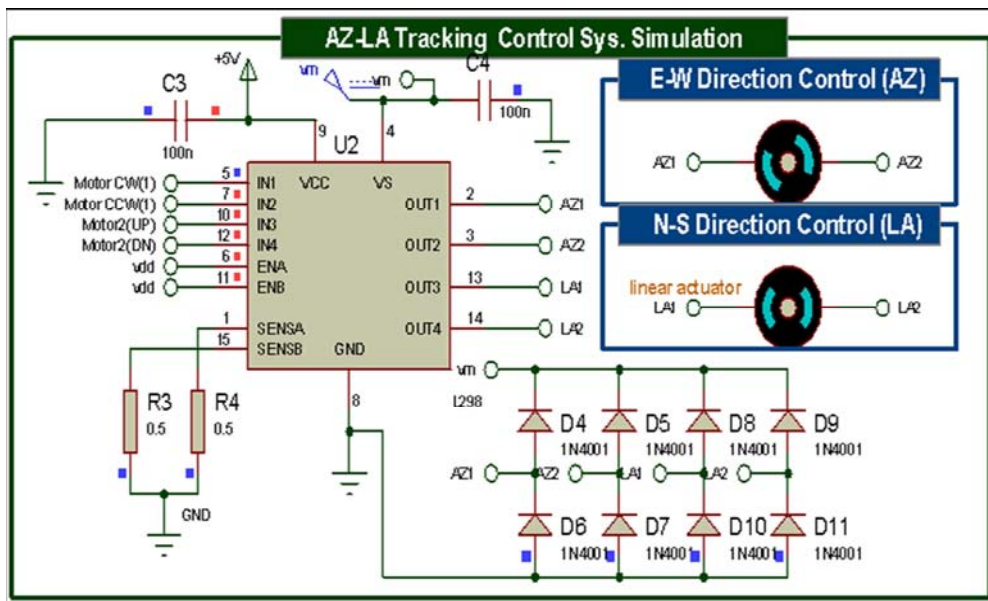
AZ-LA Tracking Control Sys. Simulation

+5V
C3
100n
vm
vm
C4
100n
9
4
U2
Motor CW(1)
Motor CCW(1)
Motor2(UP)
Motor2(DN)
vdd
vdd
5
7
10
12
6
11
IN1
IN2
IN3
IN4
ENA
ENB
VCC
VS
OUT1
OUT2
OUT3
OUT4
2
3
13
14
AZ1
AZ2
LA1
LA2
1
15
SENSA
SENSB
GND
8
L298
R3
0.5
R4
0.5
GND

E-W Direction Control (AZ)
AZ1
AZ2

N-S Direction Control (LA)
linear actuator
LA1
LA2

vm
D4
1N4001
D5
1N4001
D8
1N4001
D9
1N4001
AZ1
AZ2
LA1
LA2
D6
1N4001
D7
1N4001
D10
1N4001
D11
1N4001